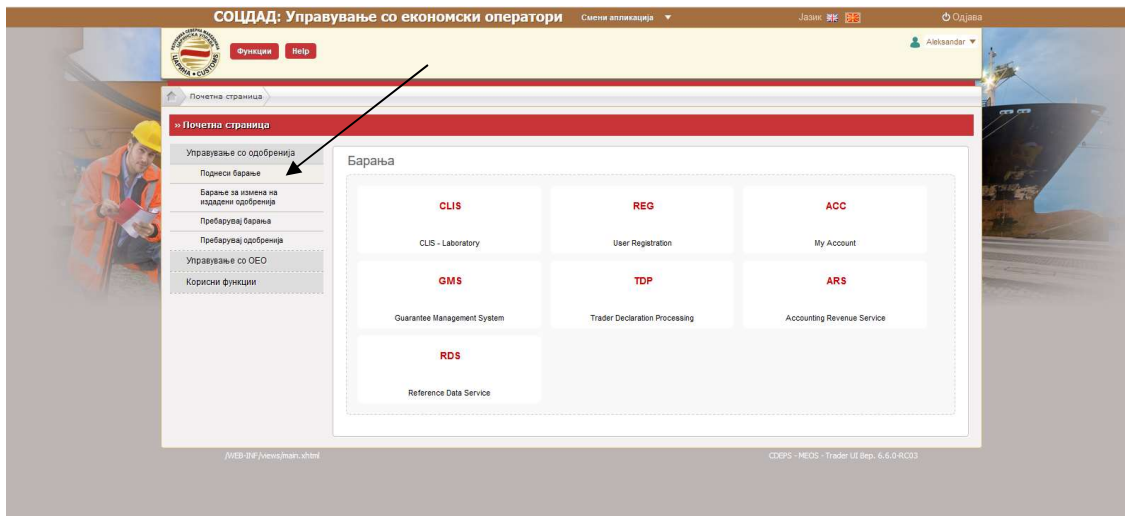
СОЦДАД: Управување со економски оператори Смени апликација ▼ Јазик Одјава

ЦАРИНА • CUSTOMS

Функции Help

Aleksandar ▼

Почетна страница

» Почетна страница

Управување со одобренија
Поднеси барање
Барање за измена на издадени одобренија
Пребарувај барања
Пребарувај одобренија
Управување со ОЕО
Корисни функции

Барања

| CLIS | REG | ACC |
|---|---|---|
| CLIS - Laboratory | User Registration | My Account |
| GMS | TDP | ARS |
| Guarantee Management System | Trader Declaration Processing | Accounting Revenue Service |
| RDS | | |
| Reference Data Service | | |

/WEB-INF/views/main.xhtml

CDEPS - MEOS - Trader UI Вер. 6.6.0-RC03